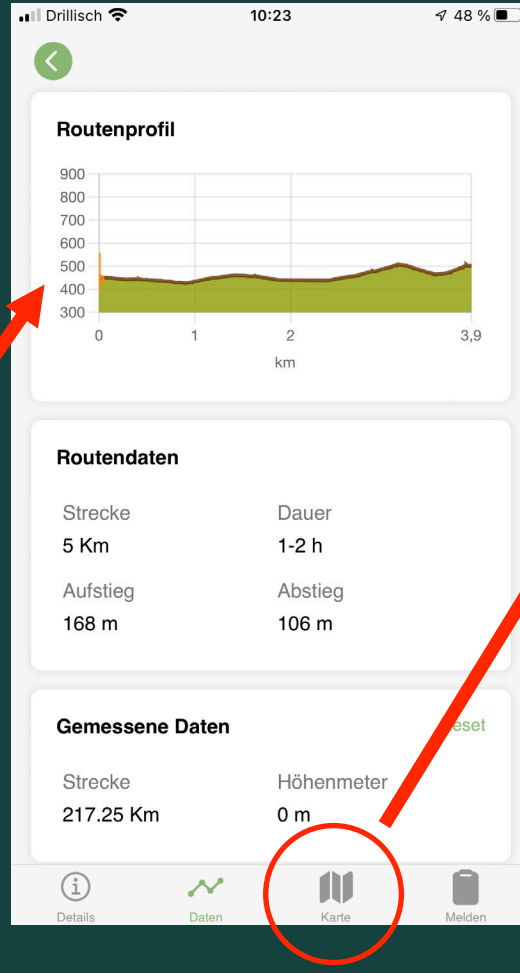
Drillisch 10:23 48 %

Routenprofil

900
800
700
600
500
400
300
0 1 2 3,9
km

Routendaten

Strecke
5 Km
Dauer
1-2 h
Aufstieg
168 m
Abstieg
106 m

Gemessene Daten
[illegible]eset

Strecke
217.25 Km
Höhenmeter
0 m

Details Daten Karte Melden